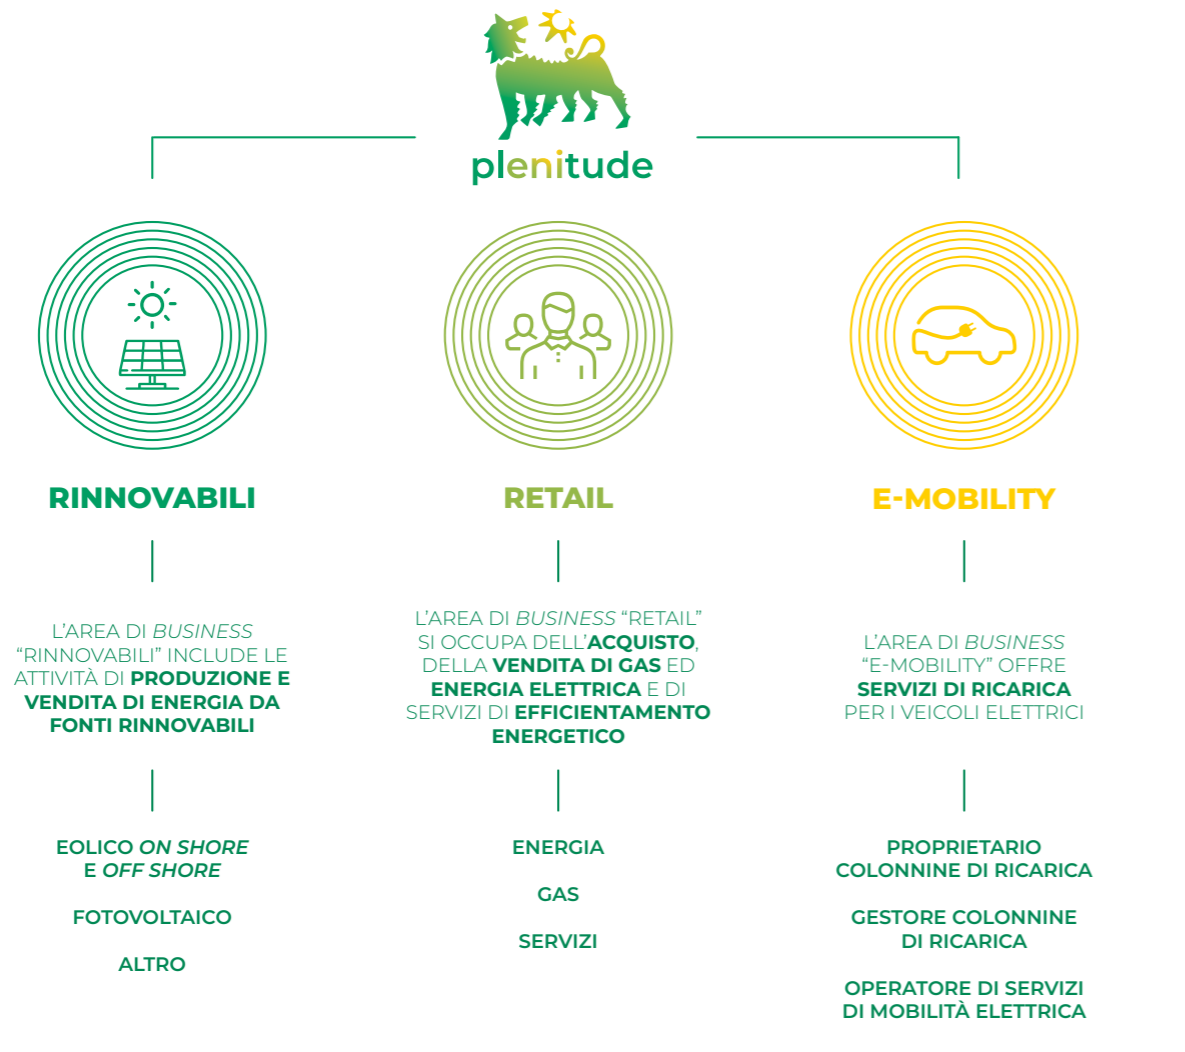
plenitude

RINNOVABILI

L'AREA DI BUSINESS "RINNOVABILI" INCLUDE LE ATTIVITÀ DI PRODUZIONE E VENDITA DI ENERGIA DA FONTI RINNOVABILI

EOLICO ON SHORE E OFF SHORE

FOTOVOLTAICO

ALTRO

RETAIL

L'AREA DI BUSINESS "RETAIL" SI OCCUPA DELL'ACQUISTO, DELLA VENDITA DI GAS ED ENERGIA ELETTRICA E DI SERVIZI DI EFFICIENTAMENTO ENERGETICO

ENERGIA

GAS

SERVIZI

E-MOBILITY

L'AREA DI BUSINESS "E-MOBILITY" OFFRE SERVIZI DI RICARICA PER I VEICOLI ELETTRICI

PROPRIETARIO COLONNINE DI RICARICA

GESTORE COLONNINE DI RICARICA

OPERATORE DI SERVIZI DI MOBILITÀ ELETTRICA